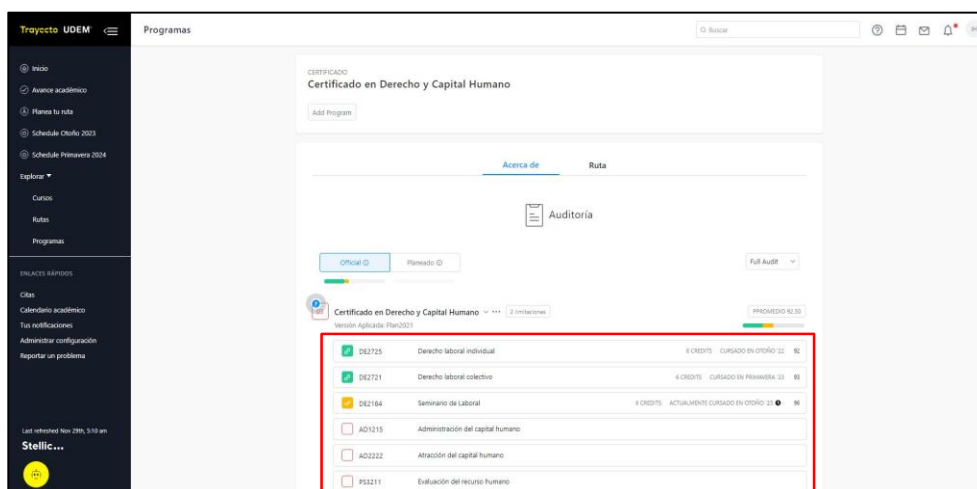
Trayecto UDEM

Programas

Q Buscar

Inicio
Avance académico
Planea tu ruta
Schedule Otoño 2023
Schedule Primavera 2024
Explorar ▼
Cursos
Rutas
Programas

ENLACES RÁPIDOS
Citas
Calendario académico
Tus notificaciones
Administrar configuración
Reportar un problema

Last refreshed Nov 29th, 5:10 am
Stellic...

CERTIFICADO
Certificado en Derecho y Capital Humano
Add Program

Acerca de
Ruta

Auditoría

Official ⓘ
Planeado ⓘ
Full Audit

Certificado en Derecho y Capital Humano ··· 2 limitaciones
Versión Aplicada: Plan2021
PROMEDIO 92.50

| | | | |
|---|---|---|---|
| DE2725 | Derecho laboral individual | 6 CREDITS CURSADO EN OTOÑO '22 | 92 |
| DE2721 | Derecho laboral colectivo | 6 CREDITS CURSADO EN PRIMAVERA '23 | 93 |
| DE2184 | Seminario de Laboral | 6 CREDITS ACTUALMENTE CURSADO EN OTOÑO '23 | 96 |
| AD1215 | Administración del capital humano | | |
| AD2222 | Atracción del capital humano | | |
| PS3211 | Evaluación del recurso humano | | |